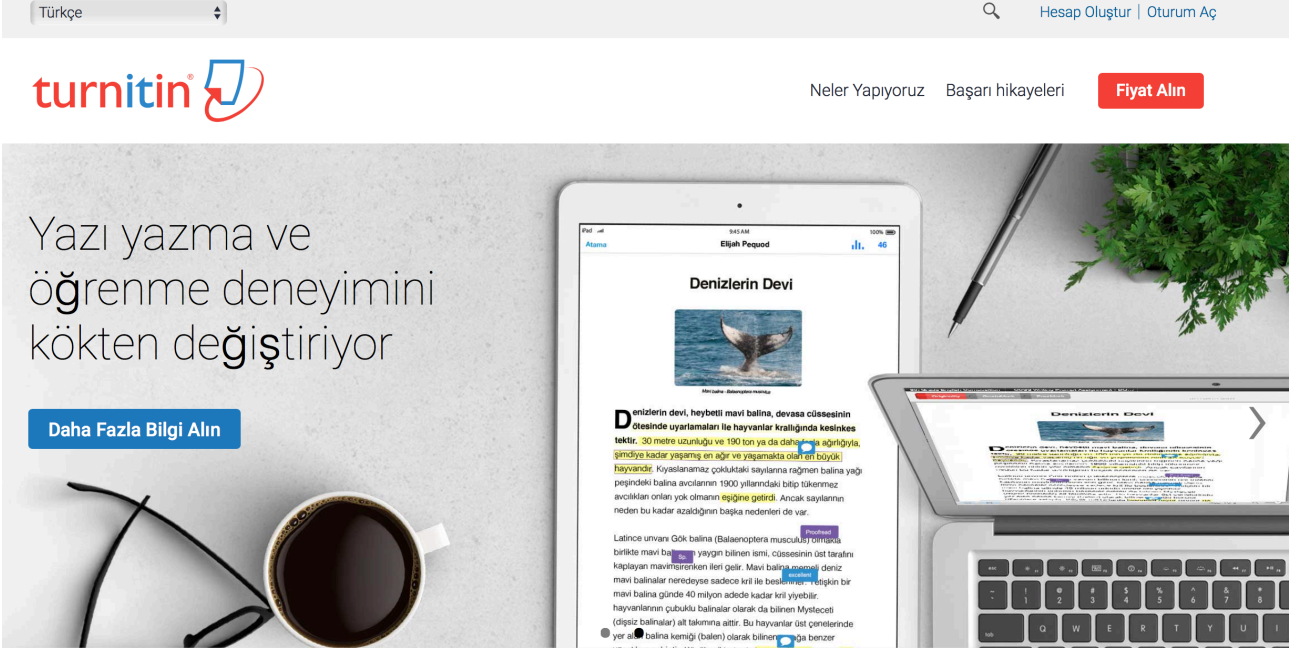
Türkçe

Hesap Oluştur | Oturum Aç

turnitin

Neler Yapıyoruz Başarı hikayeleri Fiyat Alın

Yazı yazma ve öğrenme deneyimini kökten değiştiriyor

Daha Fazla Bilgi Alın

iPad 9:45 AM 100%
Atama Elijah Pequod 46

Denizlerin Devi

Mavi balina - Balaenoptera musculus

Denizlerin devi, heybetli mavi balina, devasa cüssesinin ötesinde uyarlamaları ile hayvanlar krallığında kesinkes tektir. 30 metre uzunluğu ve 190 ton ya da daha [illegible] ağırlığıyla, şimdiye kadar yaşamış en ağır ve yaşamakta olan en büyük hayvandır. Kıyaslanamaz çokluktaki sayılarına rağmen balina yağı peşindeki balina avcılarının 1900 yıllarındaki bitip tükenmez avcılıkları onları yok olmanın eşiğine getirdi. Ancak sayılarının neden bu kadar azaldığının başka nedenleri de var.

Latince unvanı Gök balina (Balaenoptera musculus) olmakla birlikte mavi ba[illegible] yaygın bilinen ismi, cüssesinin üst tarafını kaplayan mavimsi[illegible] ileri gelir. Mavi balina memeli deniz mavi balinalar neredeyse sadece kril ile beslenirler. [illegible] mavi balina günde 40 milyon adede kadar kril yiyebilir. hayvanlarının çubuklu balinalar olarak da bilinen Mysteceti (dişsiz balinalar) alt takımına aittir. Bu hayvanlar üst çenelerinde yer al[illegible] balina kemiği (balen) olarak bilinen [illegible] benzer

Proofread
Sp.
excellent

Denizlerin Devi